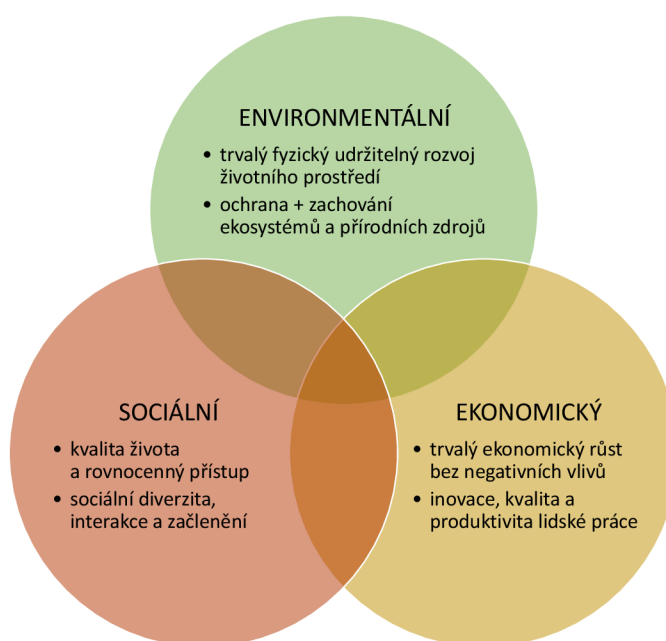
ENVIRONMENTÁLNÍ

• trvalý fyzický udržitelný rozvoj životního prostředí
• ochrana + zachování ekosystémů a přírodních zdrojů

SOCIÁLNÍ

• kvalita života a rovnocenný přístup
• sociální diverzita, interakce a začlenění

EKONOMICKÝ

• trvalý ekonomický růst bez negativních vlivů
• inovace, kvalita a produktivita lidské práce